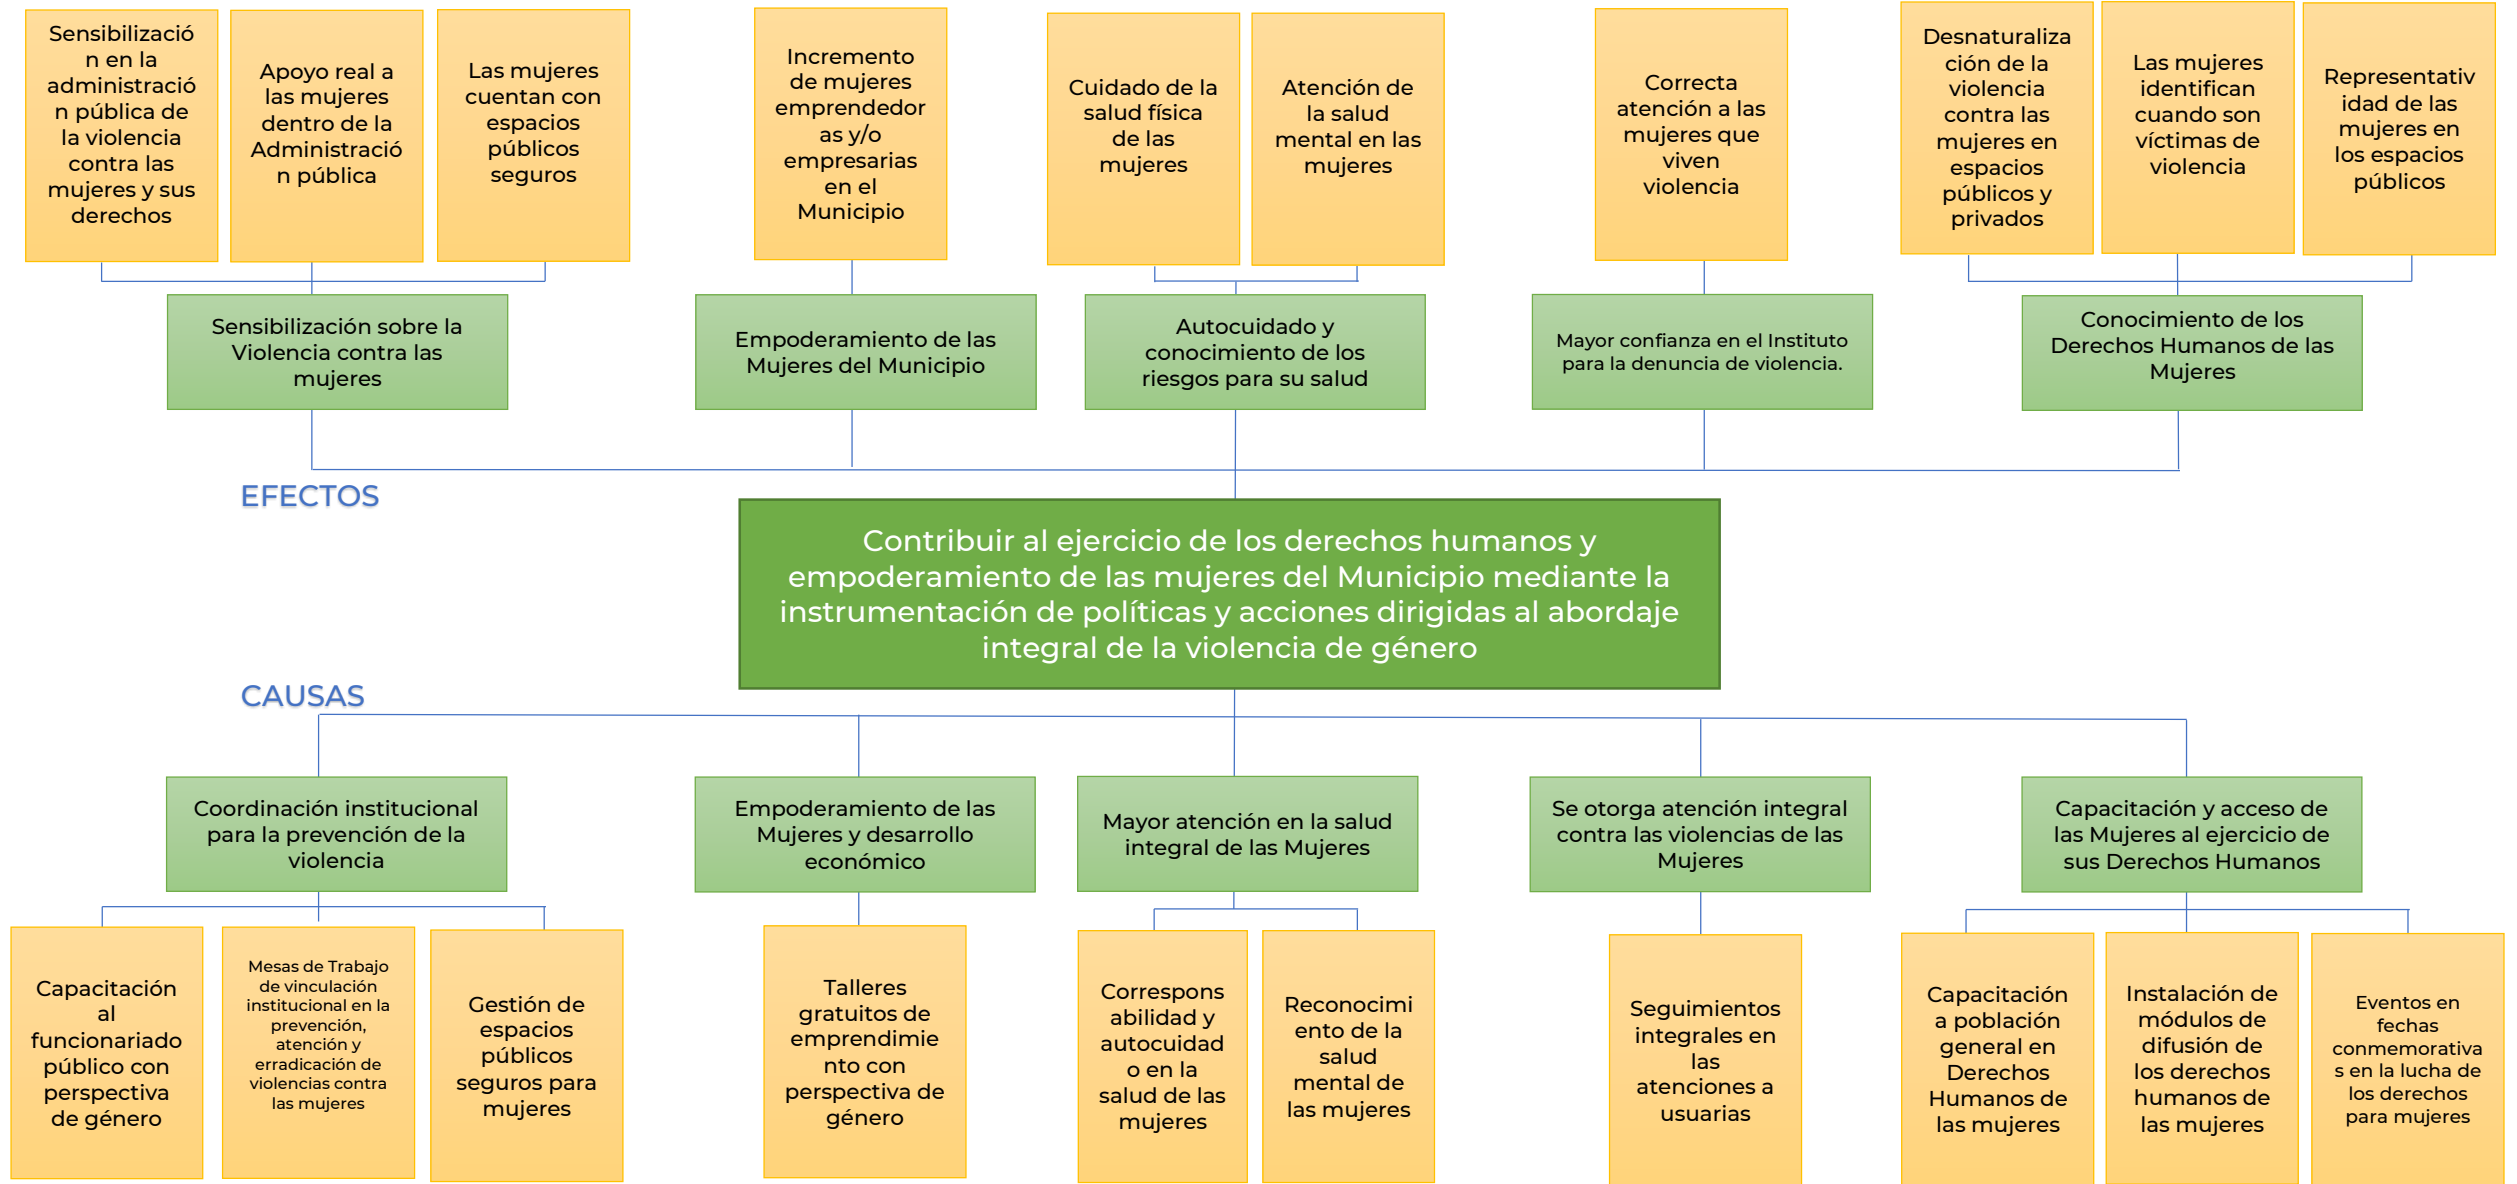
Sensibilización en la administración pública de la violencia contra las mujeres y sus derechos

Apoyo real a las mujeres dentro de la Administración pública

Las mujeres cuentan con espacios públicos seguros

Incremento de mujeres emprendedoras y/o empresarias en el Municipio

Cuidado de la salud física de las mujeres

Atención de la salud mental en las mujeres

Correcta atención a las mujeres que viven violencia

Desnaturalización de la violencia contra las mujeres en espacios públicos y privados

Las mujeres identifican cuando son víctimas de violencia

Representatividad de las mujeres en los espacios públicos

Sensibilización sobre la Violencia contra las mujeres

Empoderamiento de las Mujeres del Municipio

Autocuidado y conocimiento de los riesgos para su salud

Mayor confianza en el Instituto para la denuncia de violencia.

Conocimiento de los Derechos Humanos de las Mujeres

EFECTOS

Contribuir al ejercicio de los derechos humanos y empoderamiento de las mujeres del Municipio mediante la instrumentación de políticas y acciones dirigidas al abordaje integral de la violencia de género

CAUSAS

Coordinación institucional para la prevención de la violencia

Empoderamiento de las Mujeres y desarrollo económico

Mayor atención en la salud integral de las Mujeres

Se otorga atención integral contra las violencias de las Mujeres

Capacitación y acceso de las Mujeres al ejercicio de sus Derechos Humanos

Capacitación al funcionariado público con perspectiva de género

Mesas de Trabajo de vinculación institucional en la prevención, atención y erradicación de violencias contra las mujeres

Gestión de espacios públicos seguros para mujeres

Talleres gratuitos de emprendimiento con perspectiva de género

Corresponsabilidad y autocuidado en la salud de las mujeres

Reconocimiento de la salud mental de las mujeres

Seguimientos integrales en las atenciones a usuarias

Capacitación a población general en Derechos Humanos de las mujeres

Instalación de módulos de difusión de los derechos humanos de las mujeres

Eventos en fechas conmemorativas en la lucha de los derechos para mujeres